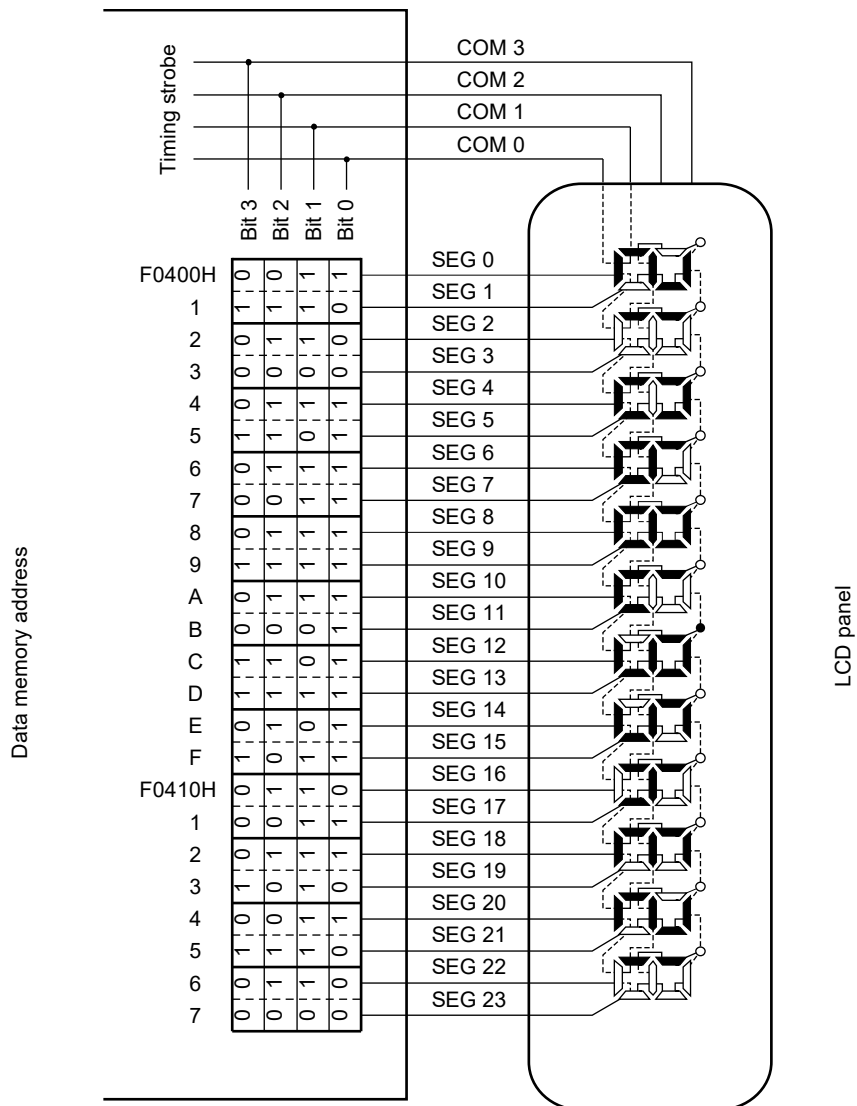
Timing strobe

COM 3
COM 2
COM 1
COM 0

Bit 3 Bit 2 Bit 1 Bit 0

Data memory address

| | Bit 3 | Bit 2 | Bit 1 | Bit 0 | |
|---|---|---|---|---|---|
| F0400H | 0 | 0 | 1 | 1 | SEG 0 |
| 1 | 1 | 1 | 1 | 0 | SEG 1 |
| 2 | 0 | 1 | 1 | 0 | SEG 2 |
| 3 | 0 | 0 | 0 | 0 | SEG 3 |
| 4 | 0 | 1 | 1 | 1 | SEG 4 |
| 5 | 1 | 1 | 0 | 1 | SEG 5 |
| 6 | 0 | 1 | 1 | 1 | SEG 6 |
| 7 | 0 | 0 | 1 | 1 | SEG 7 |
| 8 | 0 | 1 | 1 | 1 | SEG 8 |
| 9 | 1 | 1 | 1 | 1 | SEG 9 |
| A | 0 | 1 | 1 | 1 | SEG 10 |
| B | 0 | 0 | 0 | 1 | SEG 11 |
| C | 1 | 1 | 0 | 1 | SEG 12 |
| D | 1 | 1 | 1 | 1 | SEG 13 |
| E | 0 | 1 | 0 | 1 | SEG 14 |
| F | 1 | 0 | 1 | 1 | SEG 15 |
| F0410H | 0 | 1 | 1 | 0 | SEG 16 |
| 1 | 0 | 0 | 1 | 1 | SEG 17 |
| 2 | 0 | 1 | 1 | 1 | SEG 18 |
| 3 | 1 | 0 | 1 | 0 | SEG 19 |
| 4 | 0 | 0 | 1 | 1 | SEG 20 |
| 5 | 1 | 1 | 1 | 0 | SEG 21 |
| 6 | 0 | 1 | 1 | 0 | SEG 22 |
| 7 | 0 | 0 | 0 | 0 | SEG 23 |

LCD panel